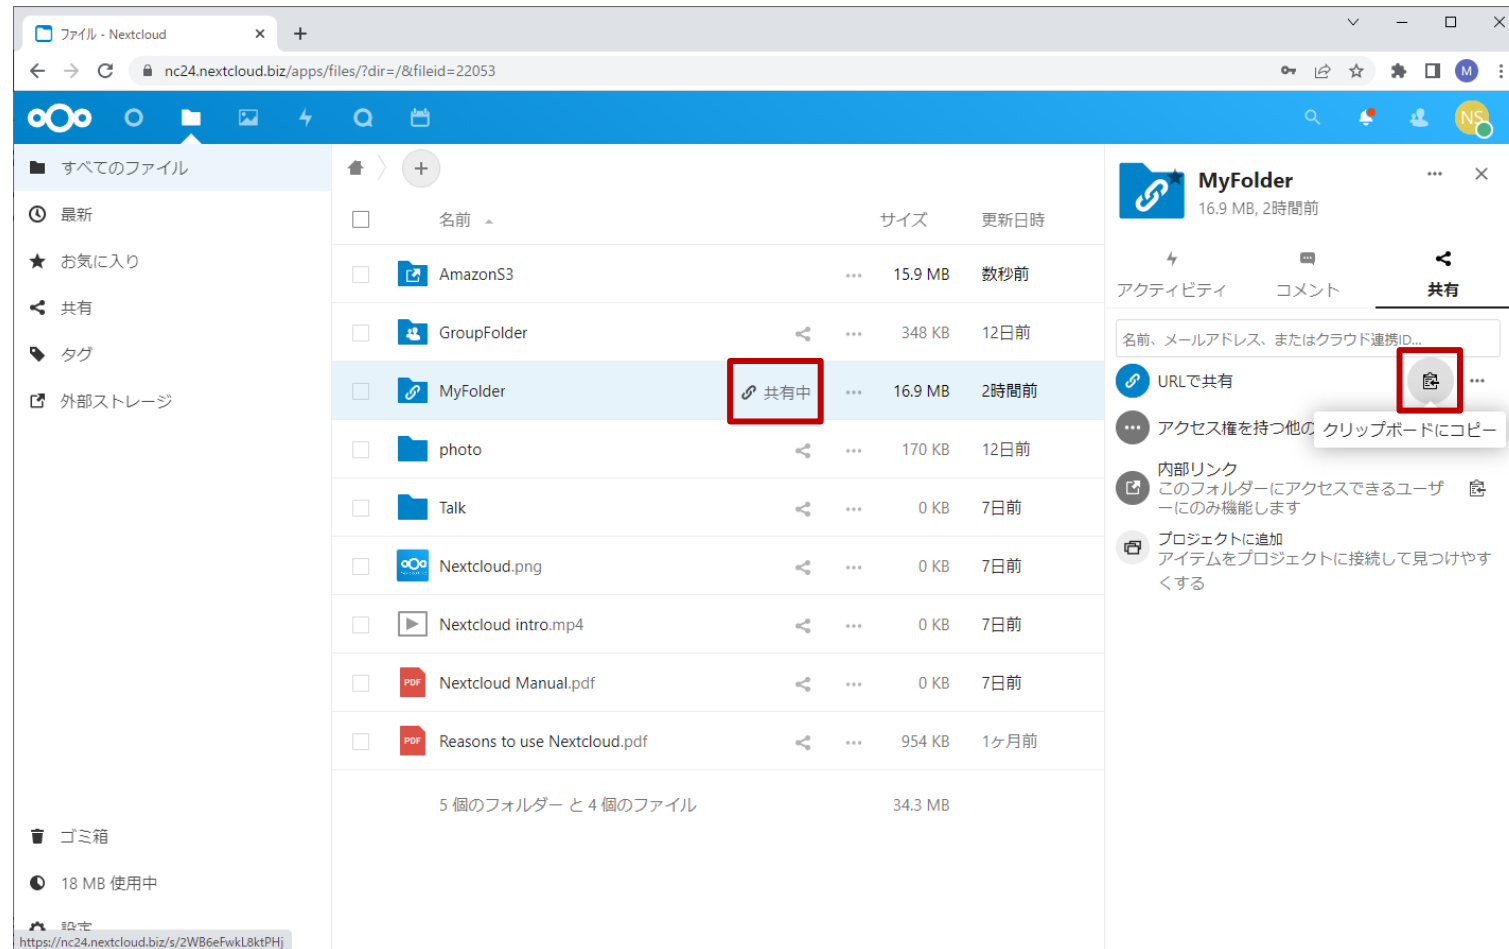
ファイル - Nextcloud

nc24.nextcloud.biz/apps/files/?dir=/&fileid=22053

すべてのファイル
最新
お気に入り
共有
タグ
外部ストレージ

名前 サイズ 更新日時

| | 名前 | | サイズ | 更新日時 |
|---|---|---|---|---|
| | AmazonS3 | | 15.9 MB | 数秒前 |
| | GroupFolder | | 348 KB | 12日前 |
| | MyFolder | 共有中 | 16.9 MB | 2時間前 |
| | photo | | 170 KB | 12日前 |
| | Talk | | 0 KB | 7日前 |
| | Nextcloud.png | | 0 KB | 7日前 |
| | Nextcloud intro.mp4 | | 0 KB | 7日前 |
| | Nextcloud Manual.pdf | | 0 KB | 7日前 |
| | Reasons to use Nextcloud.pdf | | 954 KB | 1ヶ月前 |

5 個のフォルダー と 4 個のファイル 34.3 MB

MyFolder
16.9 MB, 2時間前

アクティビティ コメント 共有

名前、メールアドレス、またはクラウド連携ID...

URLで共有

アクセス権を持つ他の
クリップボードにコピー

内部リンク
このフォルダーにアクセスできるユーザーにのみ機能します

プロジェクトに追加
アイテムをプロジェクトに接続して見つけやすくする

ゴミ箱
18 MB 使用中
設定
https://nc24.nextcloud.biz/s/2WB6eFwkL8ktPHj